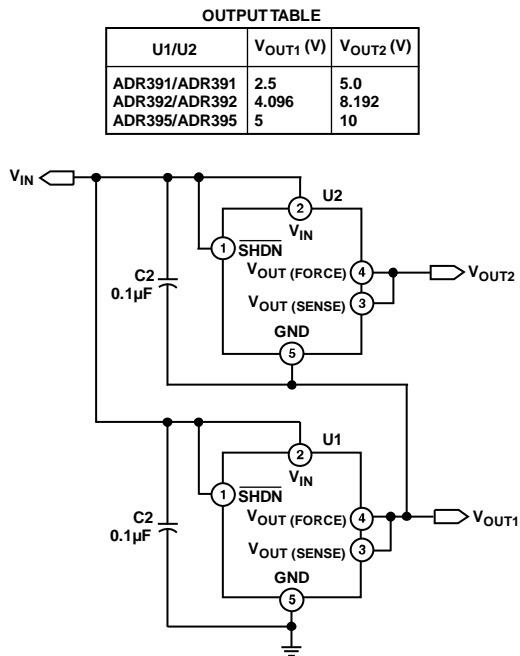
OUTPUT TABLE

| U1/U2 | $V_{OUT1}$ (V) | $V_{OUT2}$ (V) |
|---|---|---|
| ADR391/ADR391<br>ADR392/ADR392<br>ADR395/ADR395 | 2.5<br>4.096<br>5 | 5.0<br>8.192<br>10 |

$V_{IN}$

2
U2
$V_{IN}$
1
$\overline{SHDN}$
$V_{OUT}$ (FORCE)
4
$V_{OUT2}$
C2
0.1µF
$V_{OUT}$ (SENSE)
3
GND
5

2
U1
$V_{IN}$
1
$\overline{SHDN}$
$V_{OUT}$ (FORCE)
4
$V_{OUT1}$
C2
0.1µF
$V_{OUT}$ (SENSE)
3
GND
5